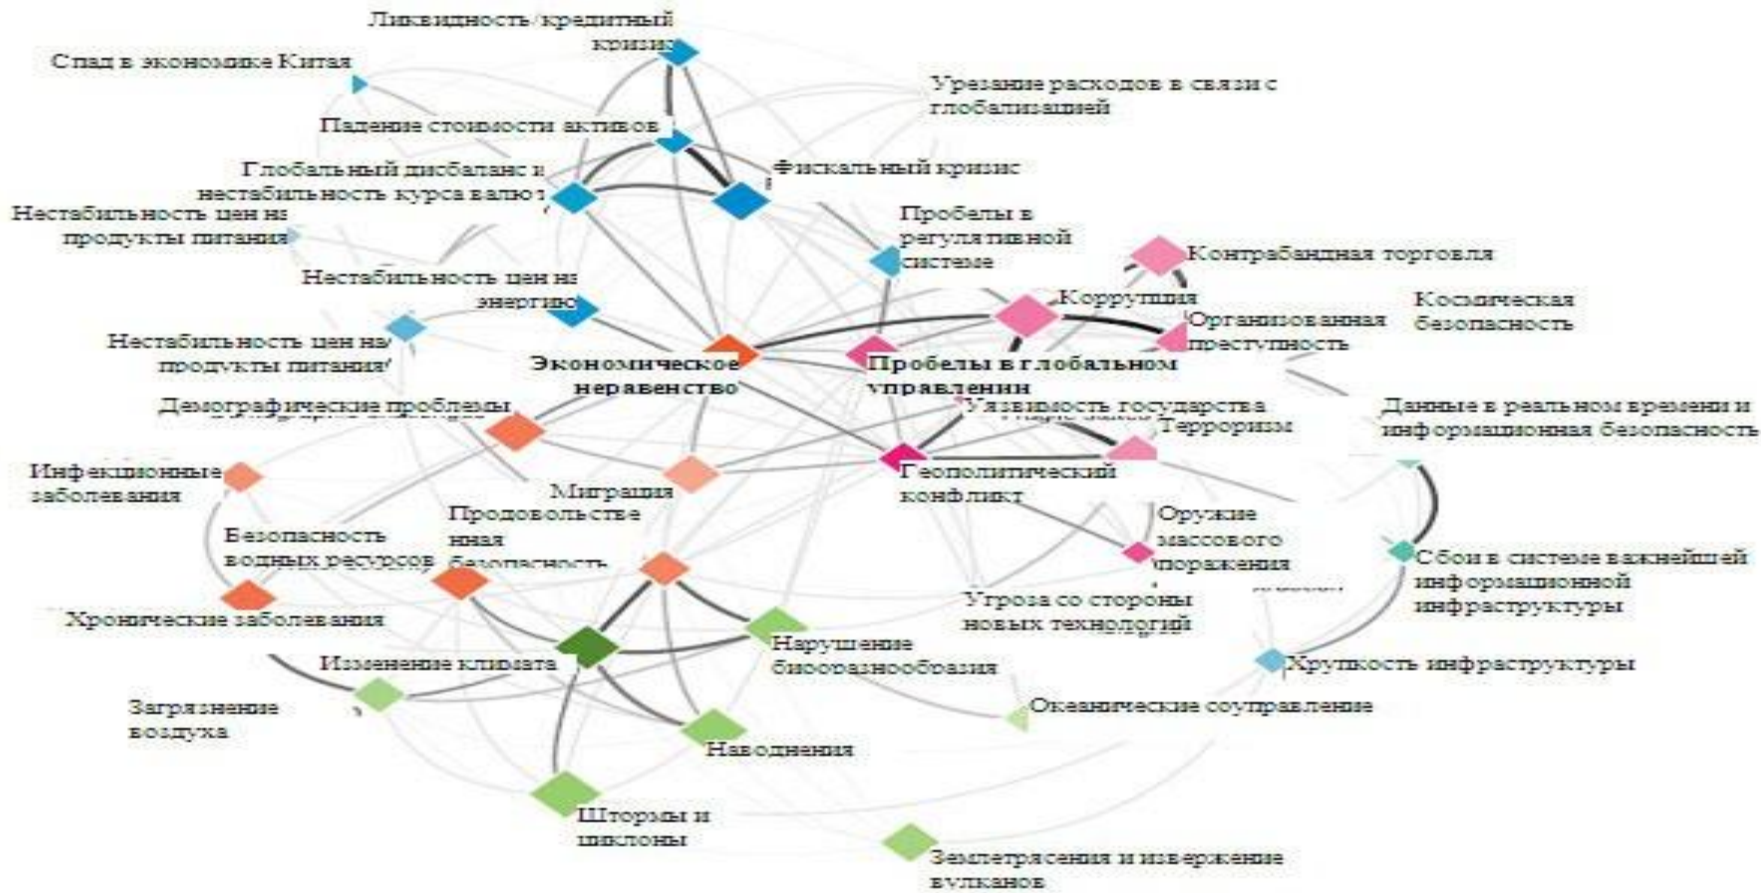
Ликвидность/кредитный кризис

Спад в экономике Китая

Урезание расходов в связи с глобализацией

Падение стоимости активов

Глобальный дисбаланс и нестабильность курса валют

Фискальный кризис

Нестабильность цен на продукты питания

Пробелы в регулятивной системе

Контрабандная торговля

Нестабильность цен на энергию

Коррупция

Космическая безопасность

Организованная преступность

Нестабильность цен на продукты питания

Экономическое неравенство

Пробелы в глобальном управлении

Демографические проблемы

Уязвимость государства

Данные в реальном времени и информационная безопасность

Терроризм

Инфекционные заболевания

Миграция

Геополитический конфликт

Безопасность водных ресурсов

Продовольственная безопасность

Оружие массового поражения

Сбои в системе важнейшей информационной инфраструктуры

Хронические заболевания

Угроза со стороны новых технологий

Изменение климата

Нарушение биоразнообразия

Хрупкость инфраструктуры

Загрязнение воздуха

Океанические соуправление

Наводнения

Штормы и циклоны

Землетрясения и извержение вулканов